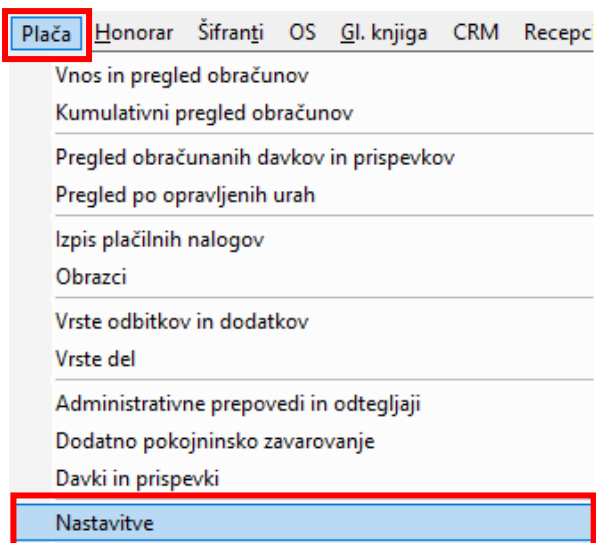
Plača Honorar Šifranti OS Gl. knjiga CRM Recepc

Vnos in pregled obračunov
Kumulativni pregled obračunov

Pregled obračunanih davkov in prispevkov
Pregled po opravljenih urah

Izpis plačilnih nalogov
Obrazci

Vrste odbitkov in dodatkov
Vrste del

Administrativne prepovedi in odtegljaji
Dodatno pokojninsko zavarovanje
Davki in prispevki

Nastavitve